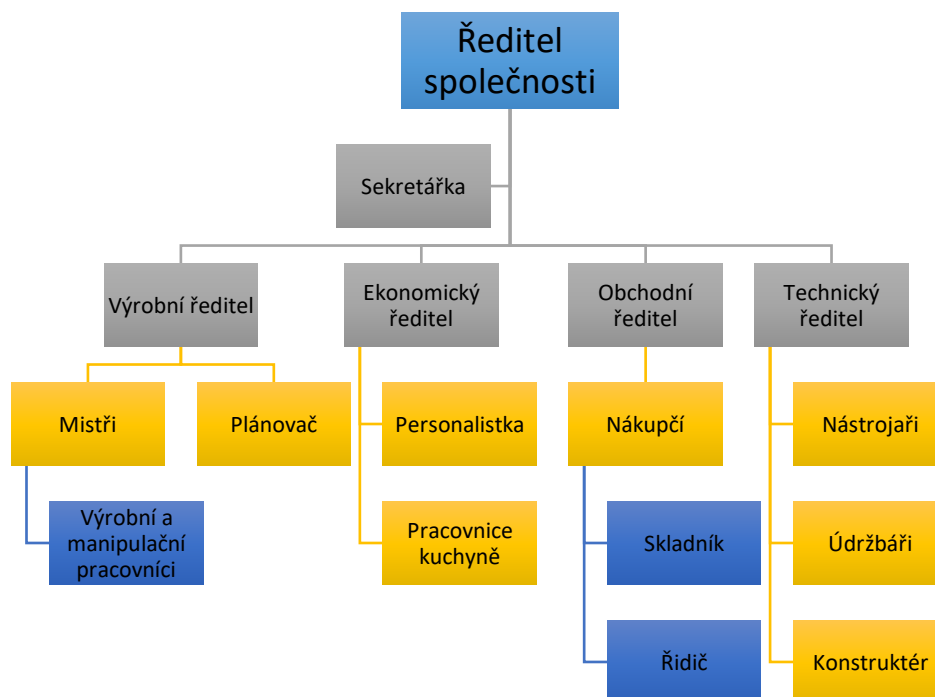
Ředitel společnosti

Sekretářka

Výrobní ředitel

Ekonomický ředitel

Obchodní ředitel

Technický ředitel

Mistři

Plánovač

Výrobní a manipulační pracovníci

Personalistka

Pracovnice kuchyně

Nákupčí

Skladník

Řidič

Nástrojaři

Údržbáři

Konstruktér